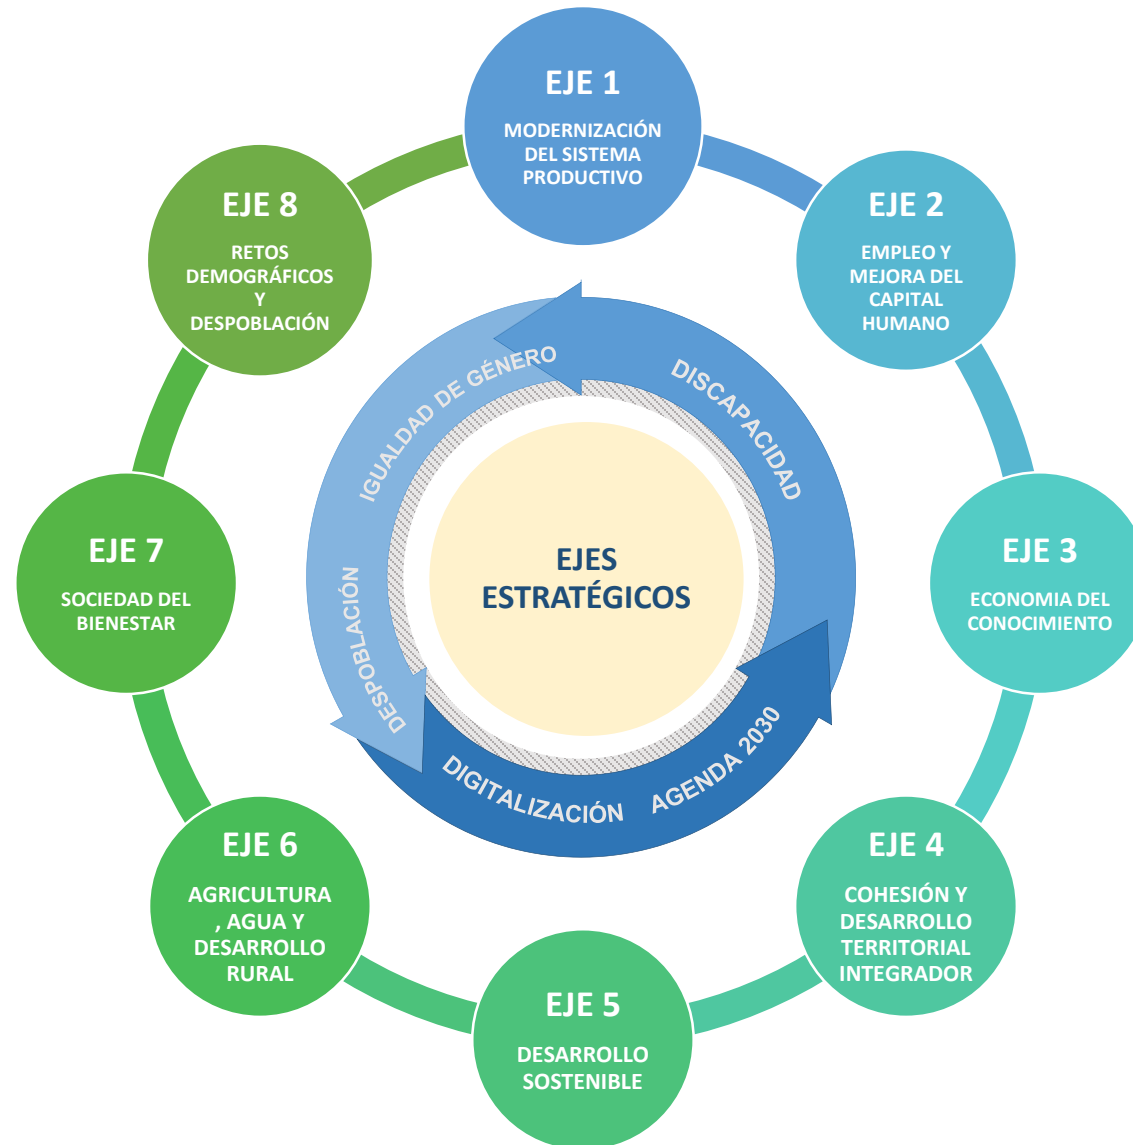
EJE 1
MODERNIZACIÓN DEL SISTEMA PRODUCTIVO

EJE 2
EMPLEO Y MEJORA DEL CAPITAL HUMANO

EJE 3
ECONOMIA DEL CONOCIMIENTO

EJE 4
COHESIÓN Y DESARROLLO TERRITORIAL INTEGRADOR

EJE 5
DESARROLLO SOSTENIBLE

EJE 6
AGRICULTURA, AGUA Y DESARROLLO RURAL

EJE 7
SOCIEDAD DEL BIENESTAR

EJE 8
RETOS DEMOGRÁFICOS Y DESPOBLACIÓN

IGUALDAD DE GÉNERO
DISCAPACIDAD
AGENDA 2030
DIGITALIZACIÓN
DESPOBLACIÓN

EJES ESTRATÉGICOS